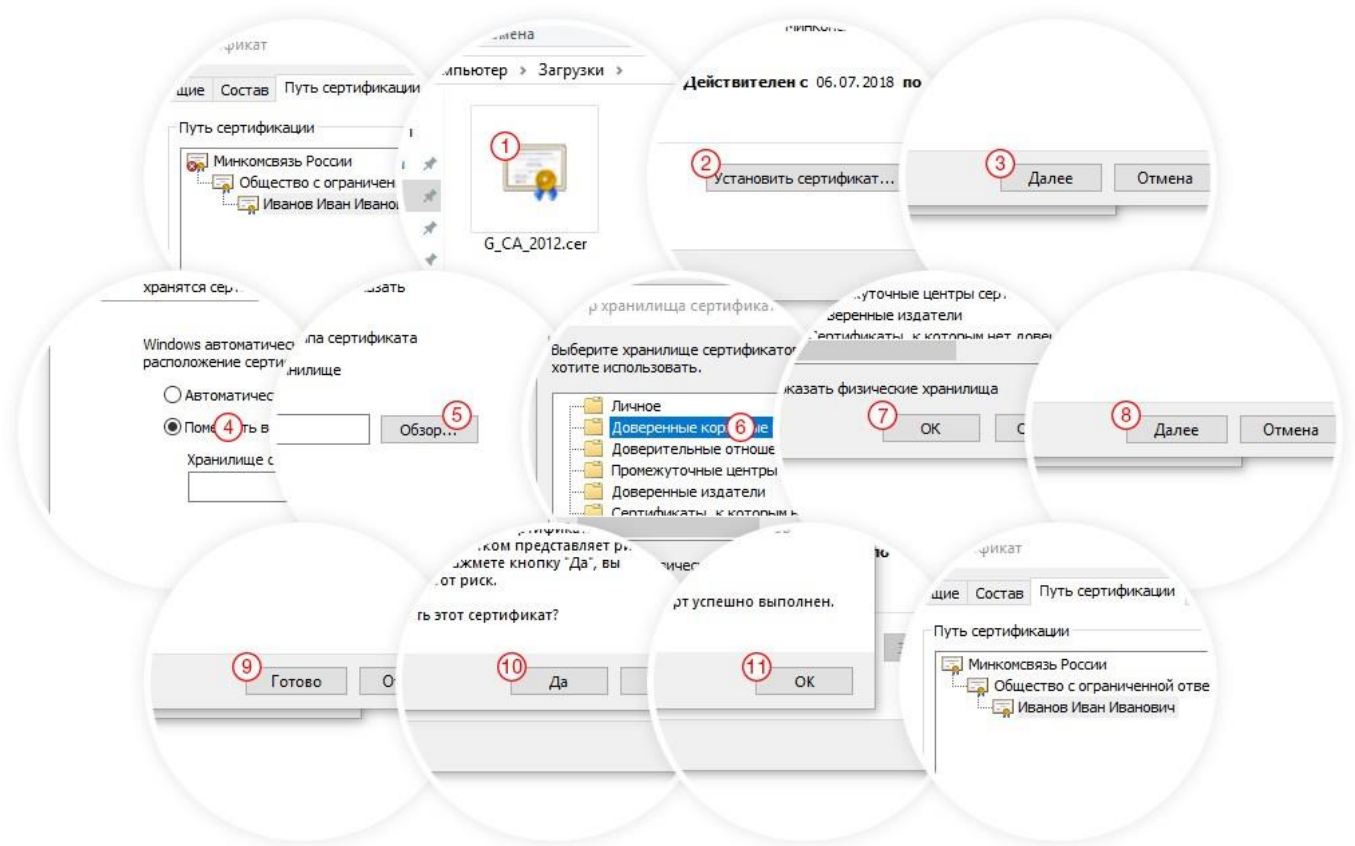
фикат
щие Состав Путь сертификации
Путь сертификации
Минкомсвязь России
Общество с ограничен
Иванов Иван Иванов

мена
мпьютер > Загрузки >
1
G_CA_2012.cer

Минкомс
Действителен с 06.07.2018 по
2
Установить сертификат...

3
Далее Отмена

хранятся серт
Windows автоматичес
расположение серти
Автоматичес
Поме 4 ть в
Хранилище с

азать
па сертификата
анилище
5
Обзор...

р хранилища сертифика
Выберите хранилище сертификатов
хотите использовать.
Личное
Доверенные кор 6 е
Доверительные отноше
Промежуточные центры
Доверенные издатели
Сертификаты, к которым н

уточные центры сер
веренные издатели
Сертификаты, к которым нет довер
казать физические хранилища
7
OK

8
Далее Отмена

9
Готово О

тификат
ком представляет ри
жмете кнопку "Да", вы
от риск.
ть этот сертификат?
10
Да

ричес
рт успешно выполнен.
11
OK

фикат
щие Состав Путь сертификации
Путь сертификации
Минкомсвязь России
Общество с ограниченной отве
Иванов Иван Иванович